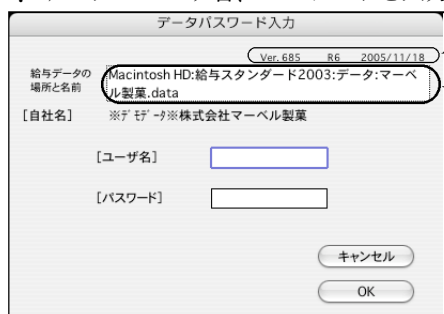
データパスワード入力

Ver. 685 R6 2005/11/18

給与データの場所と名前 Macintosh HD:給与スタンダード2003:データ:マーベル製菓.data

[自社名] ※ﾃﾞﾓﾃﾞｰﾀ※株式会社マーベル製菓

[ユーザ名]

[パスワード]

キャンセル

OK